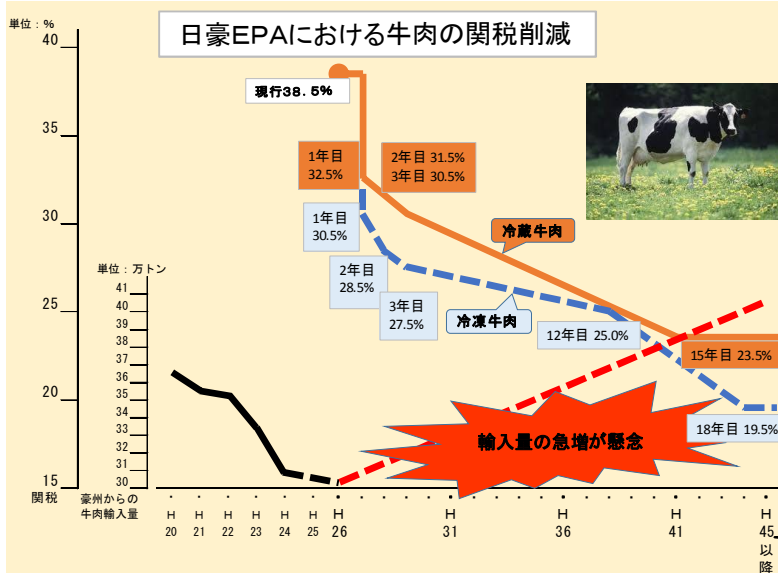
日豪EPAにおける牛肉の関税削減

単位：%

40
35
30
25
20
15
関税

現行38.5%

1年目
32.5%

2年目 31.5%
3年目 30.5%

1年目
30.5%

冷蔵牛肉

2年目
28.5%

3年目
27.5%

冷凍牛肉

12年目 25.0%

15年目 23.5%

18年目 19.5%

輸入量の急増が懸念

単位：万トン
41
40
39
38
37
36
35
34
33
32
31
30
豪州からの牛肉輸入量

H 20
H 21
H 22
H 23
H 24
H 25
H 26
H 31
H 36
H 41
H 45 以降